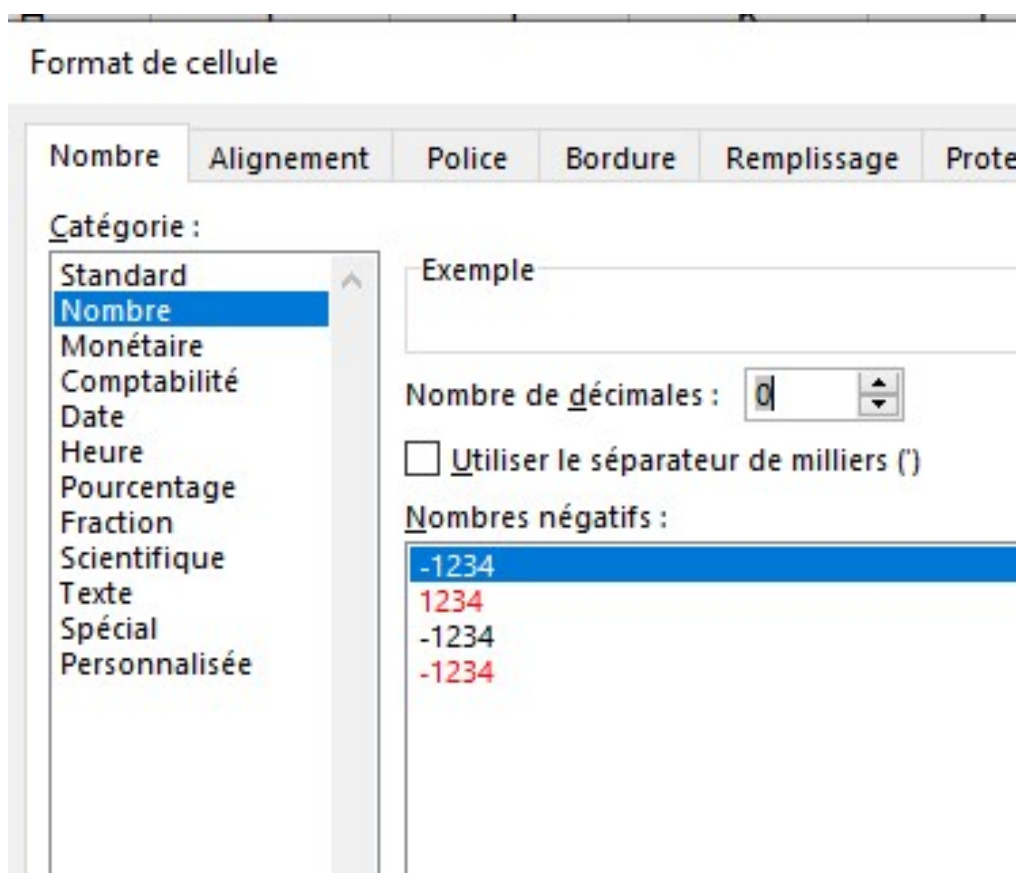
Format de cellule

Nombre | Alignement | Police | Bordure | Remplissage | Prote

Catégorie :
Standard
Nombre
Monétaire
Comptabilité
Date
Heure
Pourcentage
Fraction
Scientifique
Texte
Spécial
Personnalisée

Exemple

Nombre de décimales : 0

Utiliser le séparateur de milliers (')

Nombres négatifs :
-1234
1234
-1234
-1234